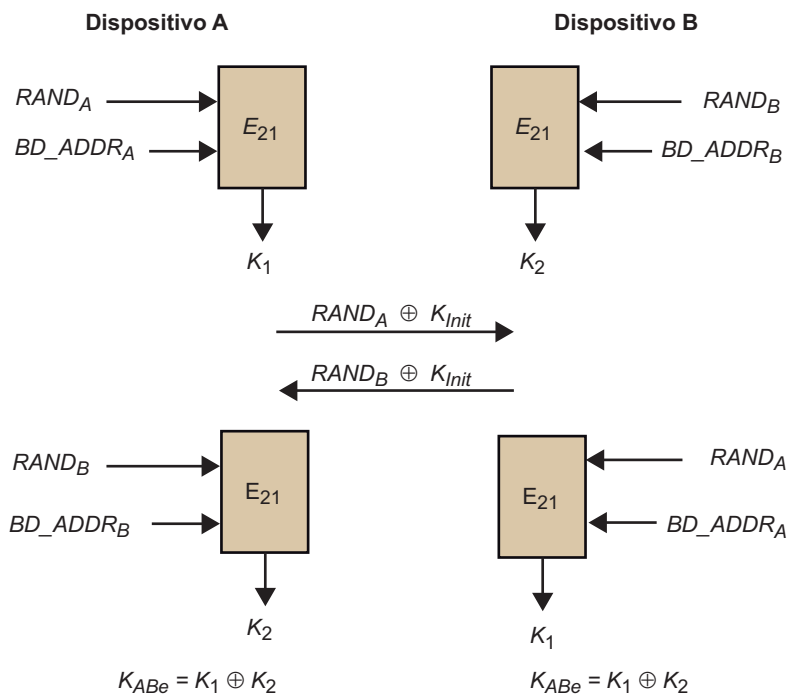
Dispositivo A

Dispositivo B

$RAND_A$

$BD\_ADDR_A$

$E_{21}$

$K_1$

$E_{21}$

$RAND_B$

$BD\_ADDR_B$

$K_2$

$RAND_A \oplus K_{Init}$

$RAND_B \oplus K_{Init}$

$RAND_B$

$BD\_ADDR_B$

$E_{21}$

$K_2$

$E_{21}$

$RAND_A$

$BD\_ADDR_A$

$K_1$

$K_{ABe} = K_1 \oplus K_2$

$K_{ABe} = K_1 \oplus K_2$